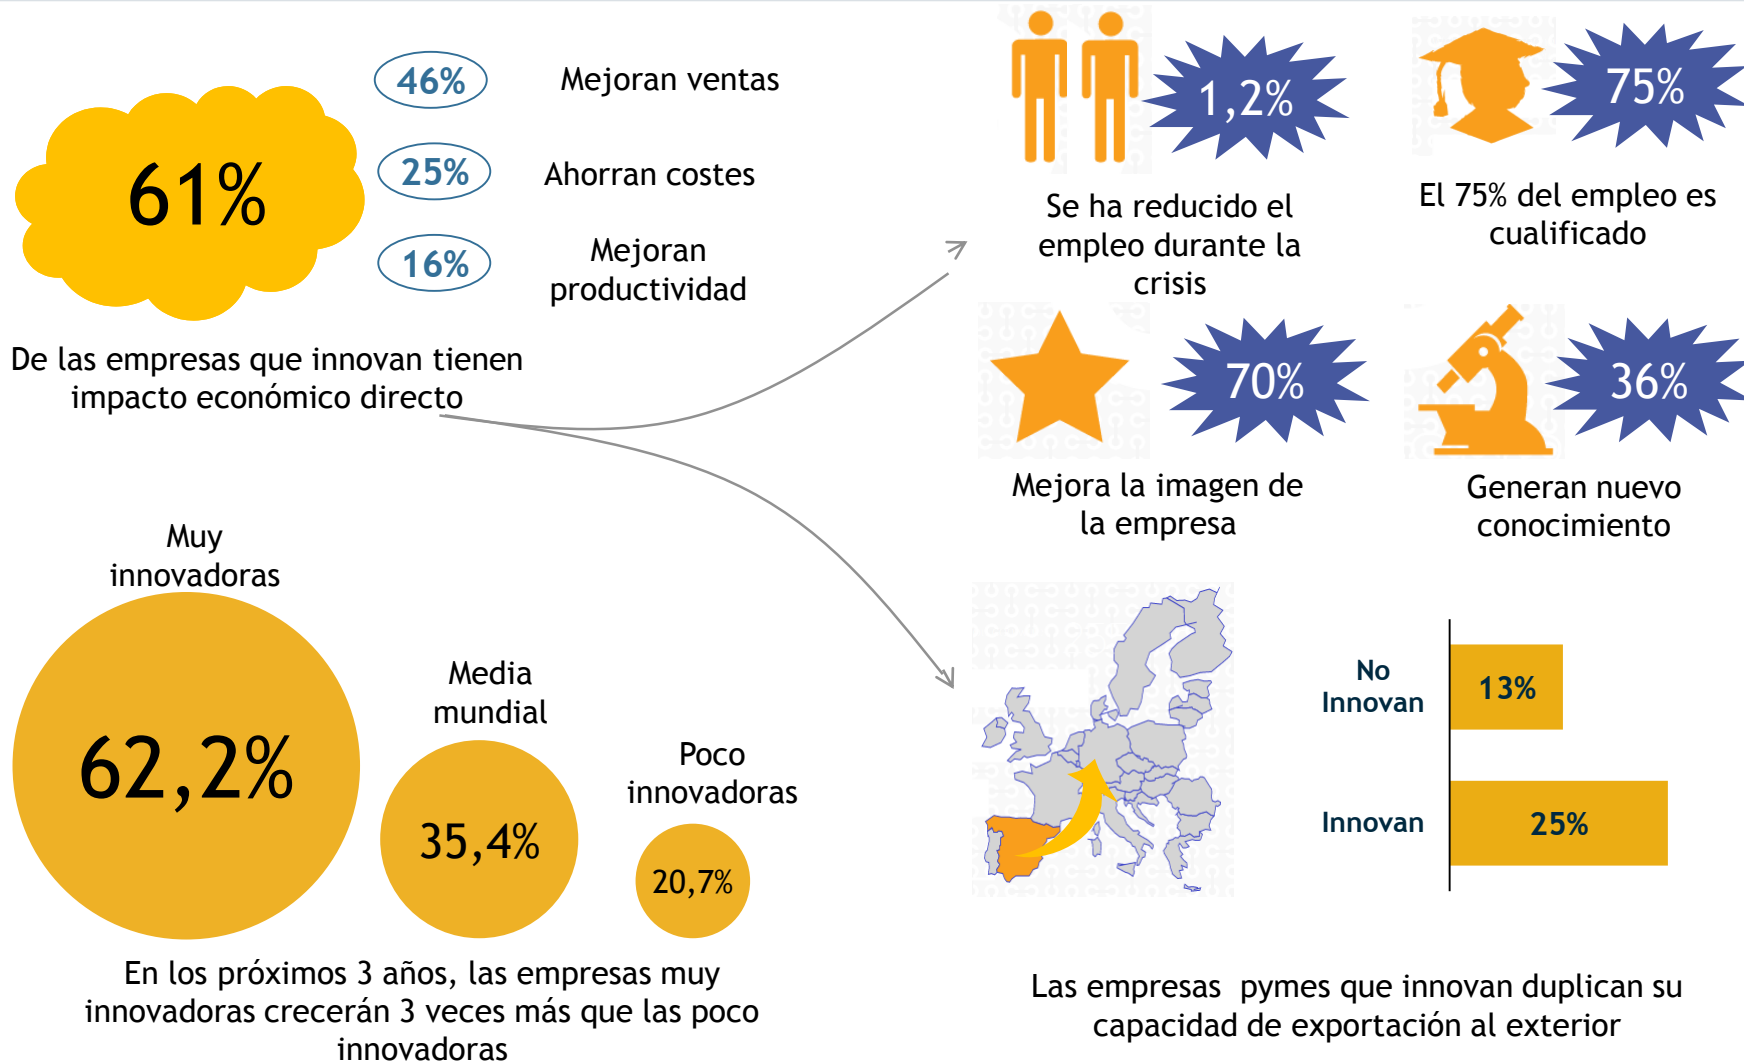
61%

46% Mejoran ventas

25% Ahorran costes

16% Mejoran productividad

De las empresas que innovan tienen impacto económico directo

1,2%

Se ha reducido el empleo durante la crisis

75%

El 75% del empleo es cualificado

70%

Mejora la imagen de la empresa

36%

Generan nuevo conocimiento

Muy innovadoras

62,2%

Media mundial

35,4%

Poco innovadoras

20,7%

En los próximos 3 años, las empresas muy innovadoras crecerán 3 veces más que las poco innovadoras

| | |
|---|---|
| No Innovan | 13% |
| Innovan | 25% |

Las empresas  pymes que innovan duplican su capacidad de exportación al exterior